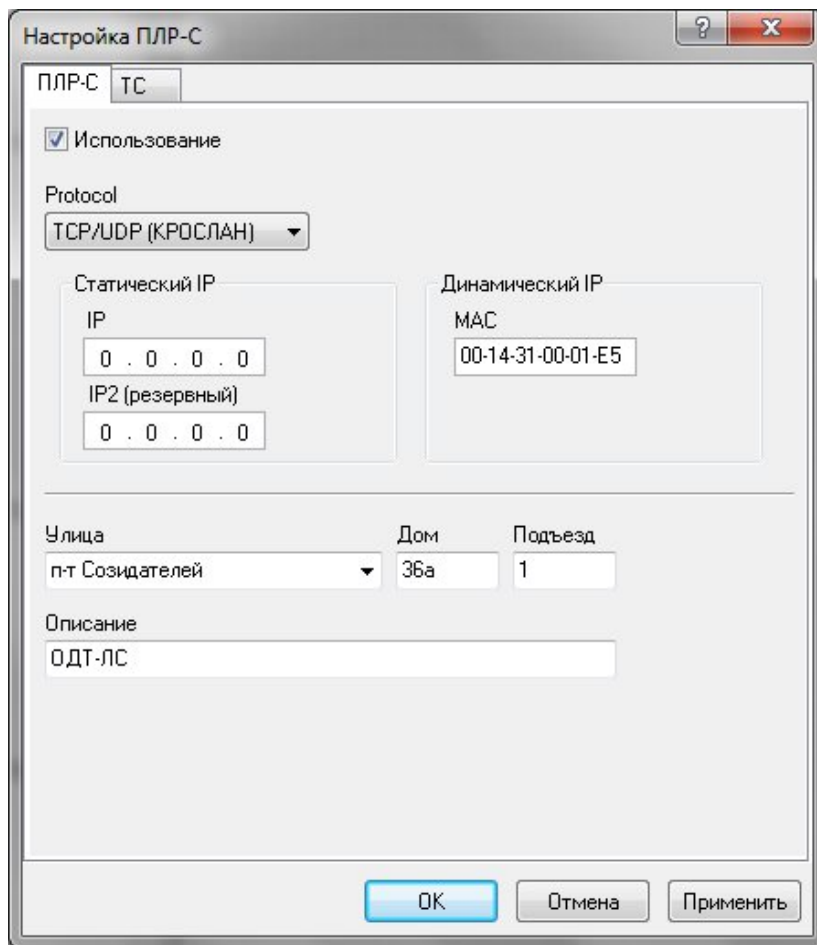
Настройка ПЛР-С

?

x

ПЛР-С

ТС

Использование

Protocol

TCP/UDP (КРОСЛАН)

Статический IP

IP

0 . 0 . 0 . 0

IP2 (резервный)

0 . 0 . 0 . 0

Динамический IP

MAC

00-14-31-00-01-E5

Улица

п-т Созидателей

Дом

36а

Подъезд

1

Описание

ОДТ-ЛС

OK

Отмена

Применить